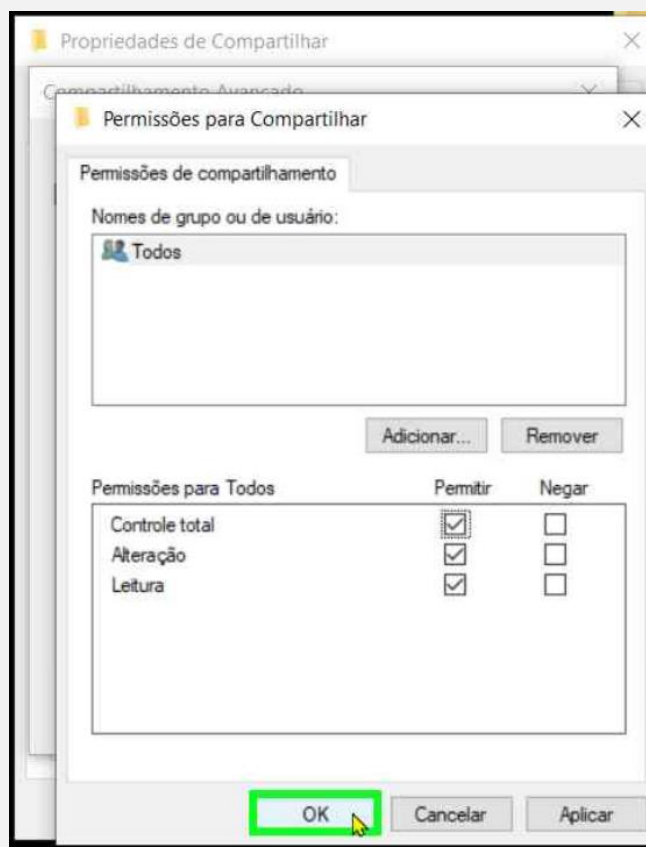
Propriedades de Compartilhar

Compartilhamento Avançado

Permissões para Compartilhar

Permissões de compartilhamento

Nomes de grupo ou de usuário:

Todos

Adicionar...

Remover

| Permissões para Todos | Permitir | Negar |
|---|---|---|
| Controle total | ☑ | ☐ |
| Alteração | ☑ | ☐ |
| Leitura | ☑ | ☐ |

OK

Cancelar

Aplicar